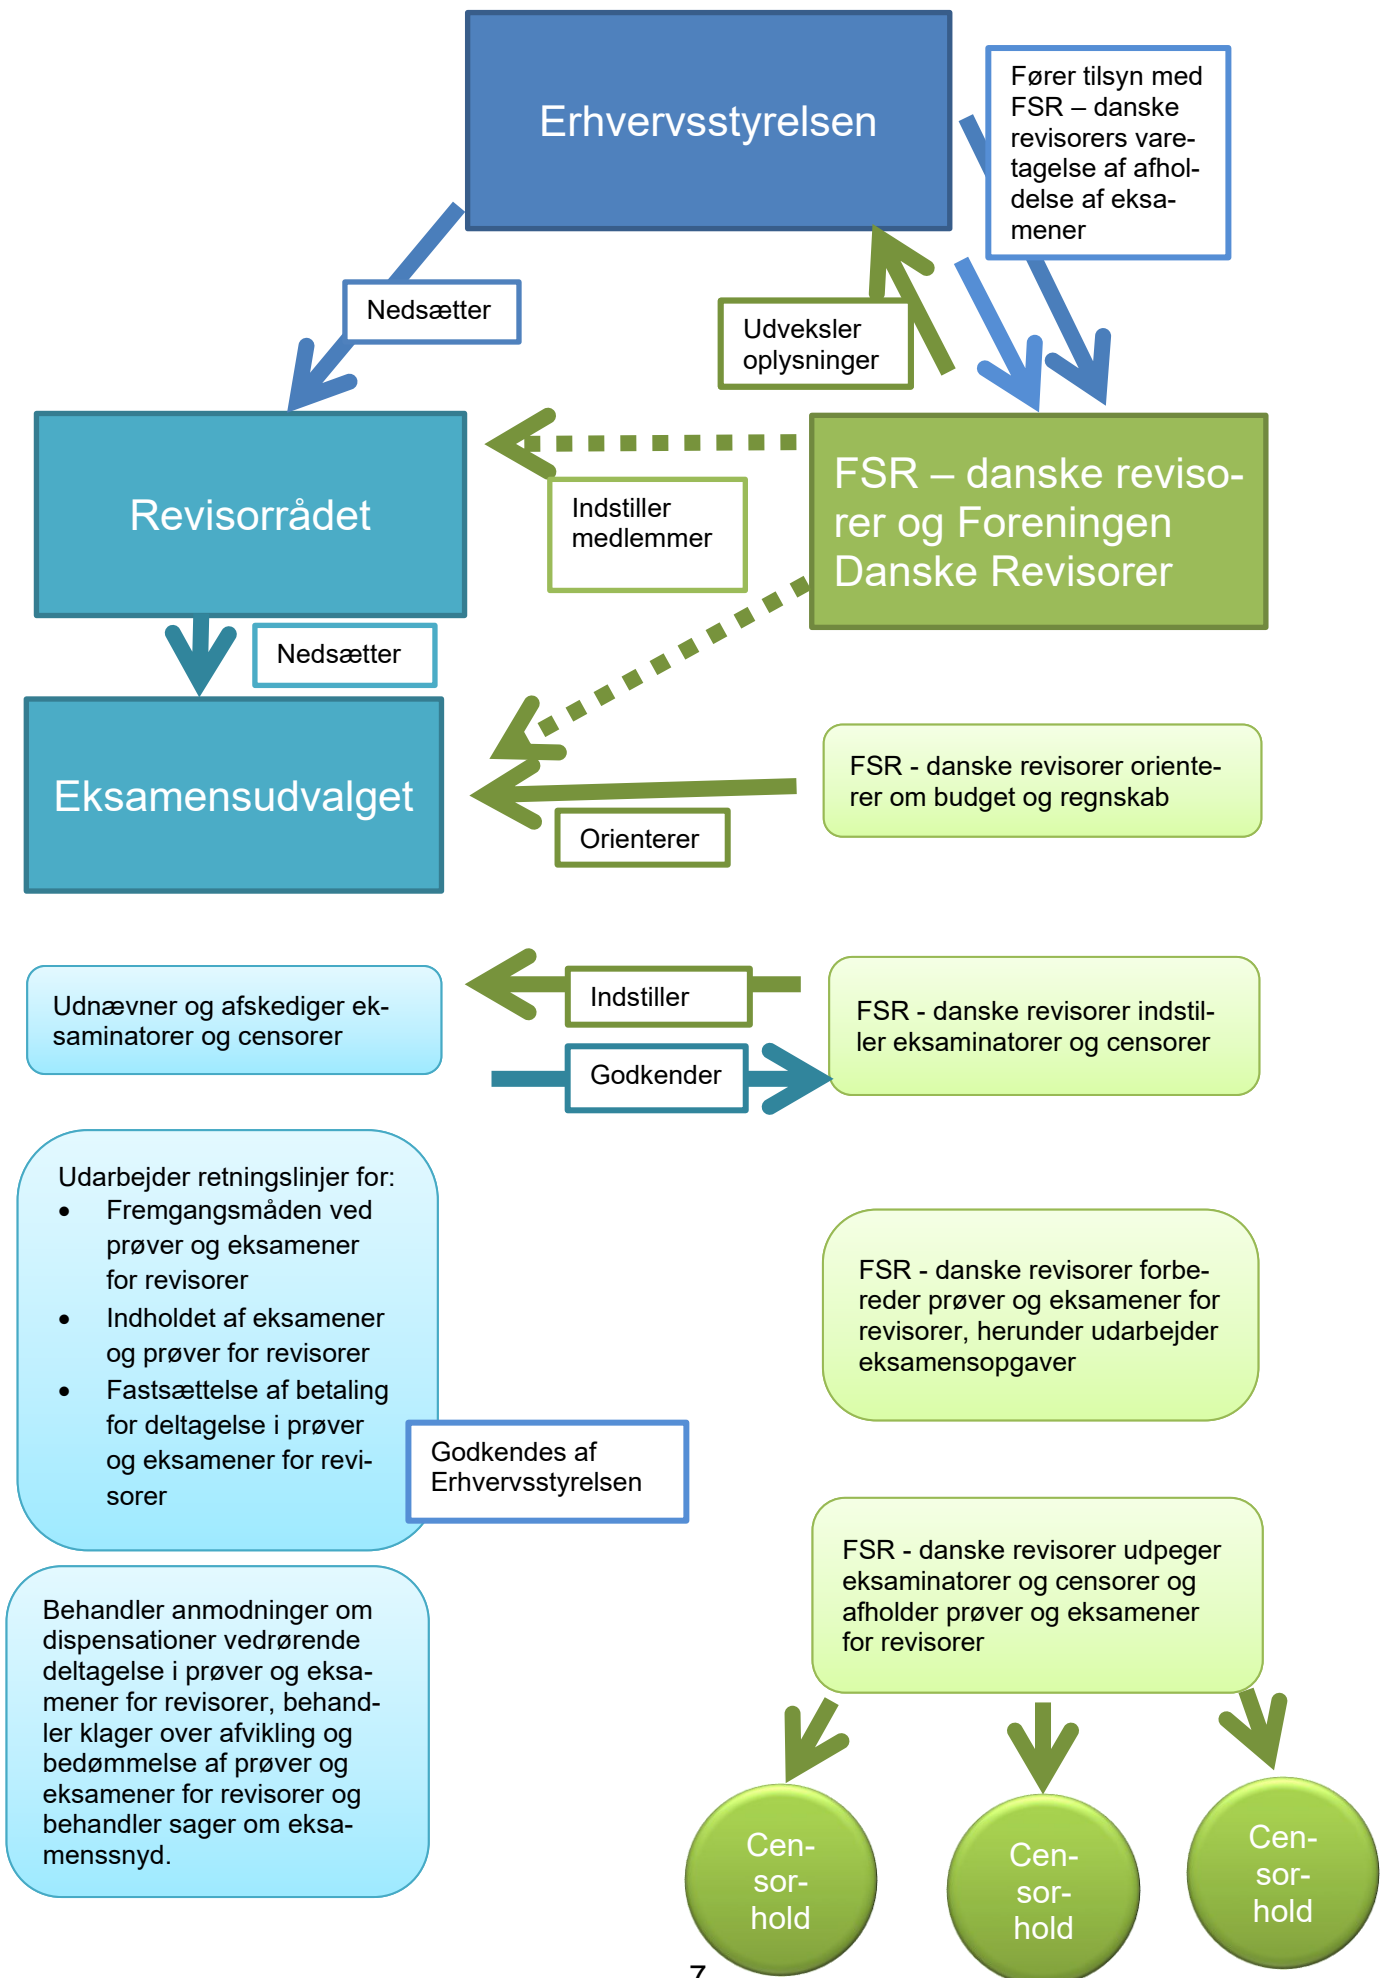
Erhvervsstyrelsen

Fører tilsyn med FSR – danske revisorers varetagelse af afholdelse af eksamener

Nedsætter

Udveksler oplysninger

Revisorrådet

Indstiller medlemmer

FSR – danske revisorer og Foreningen Danske Revisorer

Nedsætter

Eksamensudvalget

FSR - danske revisorer orienterer om budget og regnskab

Orienterer

Udnævner og afskediger eksaminatorer og censorer

Indstiller

Godkender

FSR - danske revisorer indstiller eksaminatorer og censorer

Udarbejder retningslinjer for:
• Fremgangsmåden ved prøver og eksamener for revisorer
• Indholdet af eksamener og prøver for revisorer
• Fastsættelse af betaling for deltagelse i prøver og eksamener for revisorer

Godkendes af Erhvervsstyrelsen

FSR - danske revisorer forbereder prøver og eksamener for revisorer, herunder udarbejder eksamensopgaver

FSR - danske revisorer udpeger eksaminatorer og censorer og afholder prøver og eksamener for revisorer

Behandler anmodninger om dispensationer vedrørende deltagelse i prøver og eksamener for revisorer, behandler klager over afvikling og bedømmelse af prøver og eksamener for revisorer og behandler sager om eksamenssnyd.

Censorhold

Censorhold

Censorhold

7